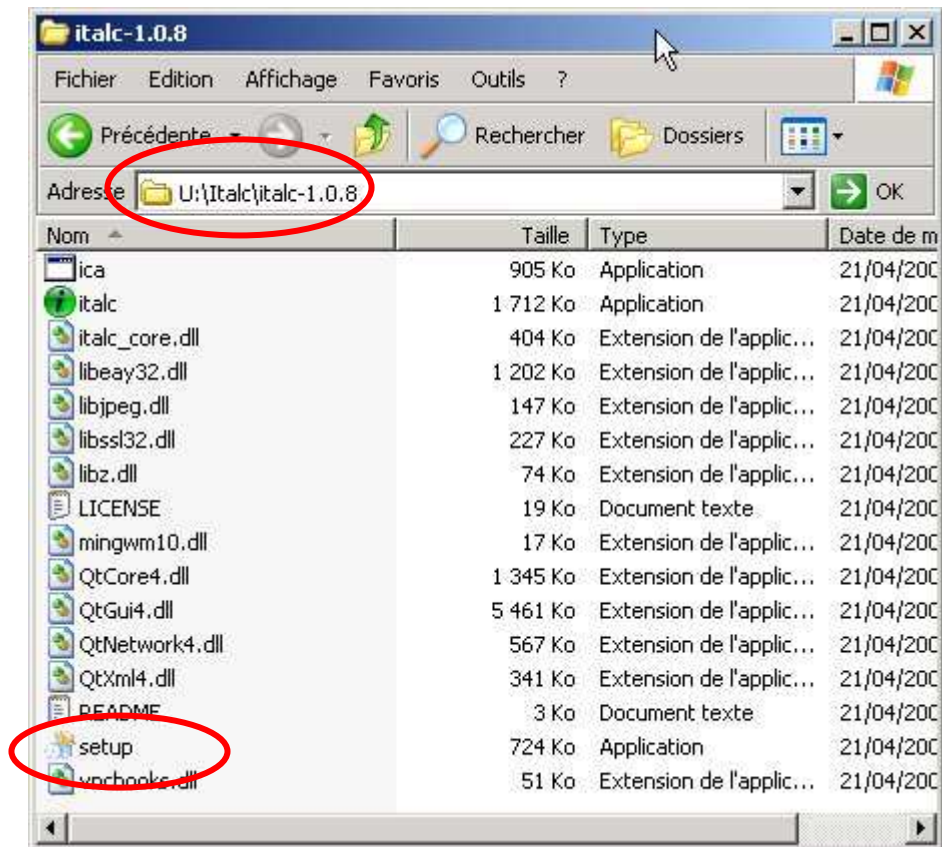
italc-1.0.8

Fichier Edition Affichage Favoris Outils ?

Précédente Rechercher Dossiers

Adresse U:\Italc\italc-1.0.8 OK

| Nom | Taille | Type | Date de m |
|---|---|---|---|
| ica | 905 Ko | Application | 21/04/200 |
| italc | 1 712 Ko | Application | 21/04/200 |
| italc_core.dll | 404 Ko | Extension de l'applic... | 21/04/200 |
| libeay32.dll | 1 202 Ko | Extension de l'applic... | 21/04/200 |
| libjpeg.dll | 147 Ko | Extension de l'applic... | 21/04/200 |
| libssl32.dll | 227 Ko | Extension de l'applic... | 21/04/200 |
| libz.dll | 74 Ko | Extension de l'applic... | 21/04/200 |
| LICENSE | 19 Ko | Document texte | 21/04/200 |
| mingwm10.dll | 17 Ko | Extension de l'applic... | 21/04/200 |
| QtCore4.dll | 1 345 Ko | Extension de l'applic... | 21/04/200 |
| QtGui4.dll | 5 461 Ko | Extension de l'applic... | 21/04/200 |
| QtNetwork4.dll | 567 Ko | Extension de l'applic... | 21/04/200 |
| QtXml4.dll | 341 Ko | Extension de l'applic... | 21/04/200 |
| README | 3 Ko | Document texte | 21/04/200 |
| setup | 724 Ko | Application | 21/04/200 |
| vnchooks.dll | 51 Ko | Extension de l'applic... | 21/04/200 |